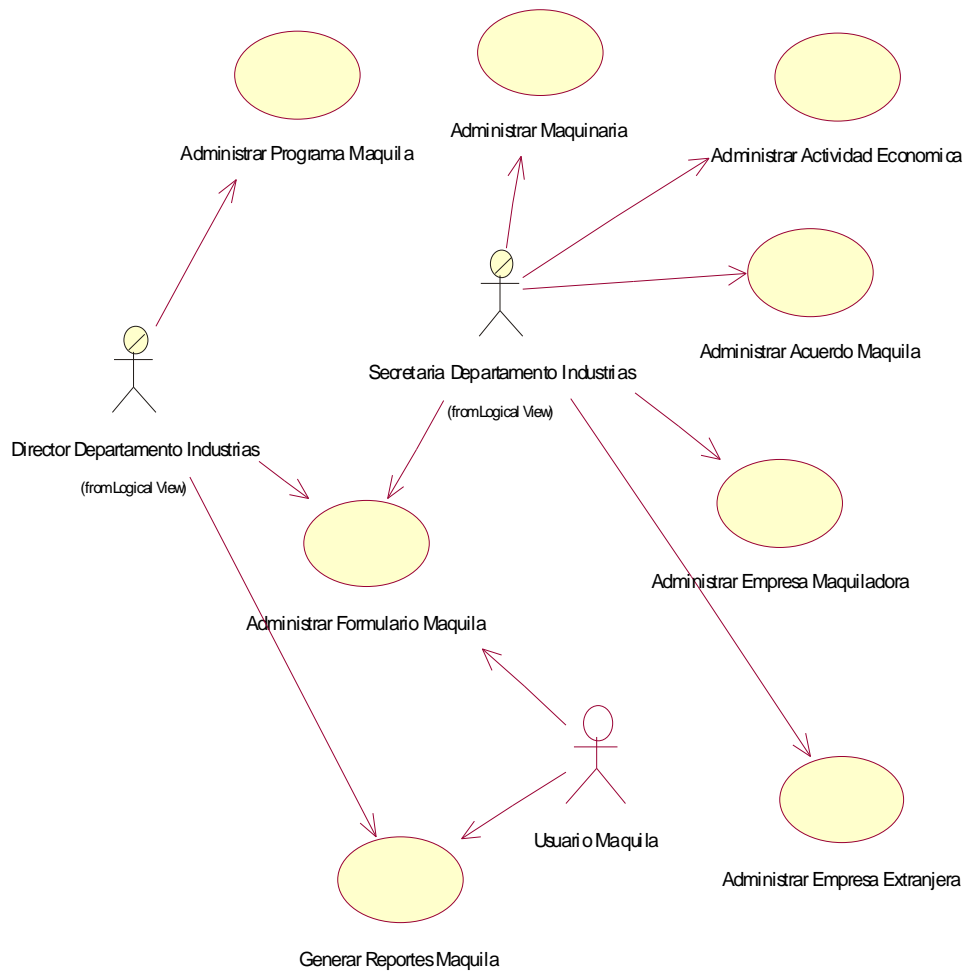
Administrar Programa Maquila

Administrar Maquinaria

Administrar Actividad Economica

Administrar Acuerdo Maquila

Secretaria Departamento Industrias
(from Logical View)

Director Departamento Industrias
(from Logical View)

Administrar Empresa Maquiladora

Administrar Formulario Maquila

Usuario Maquila

Administrar Empresa Extranjera

Generar Reportes Maquila